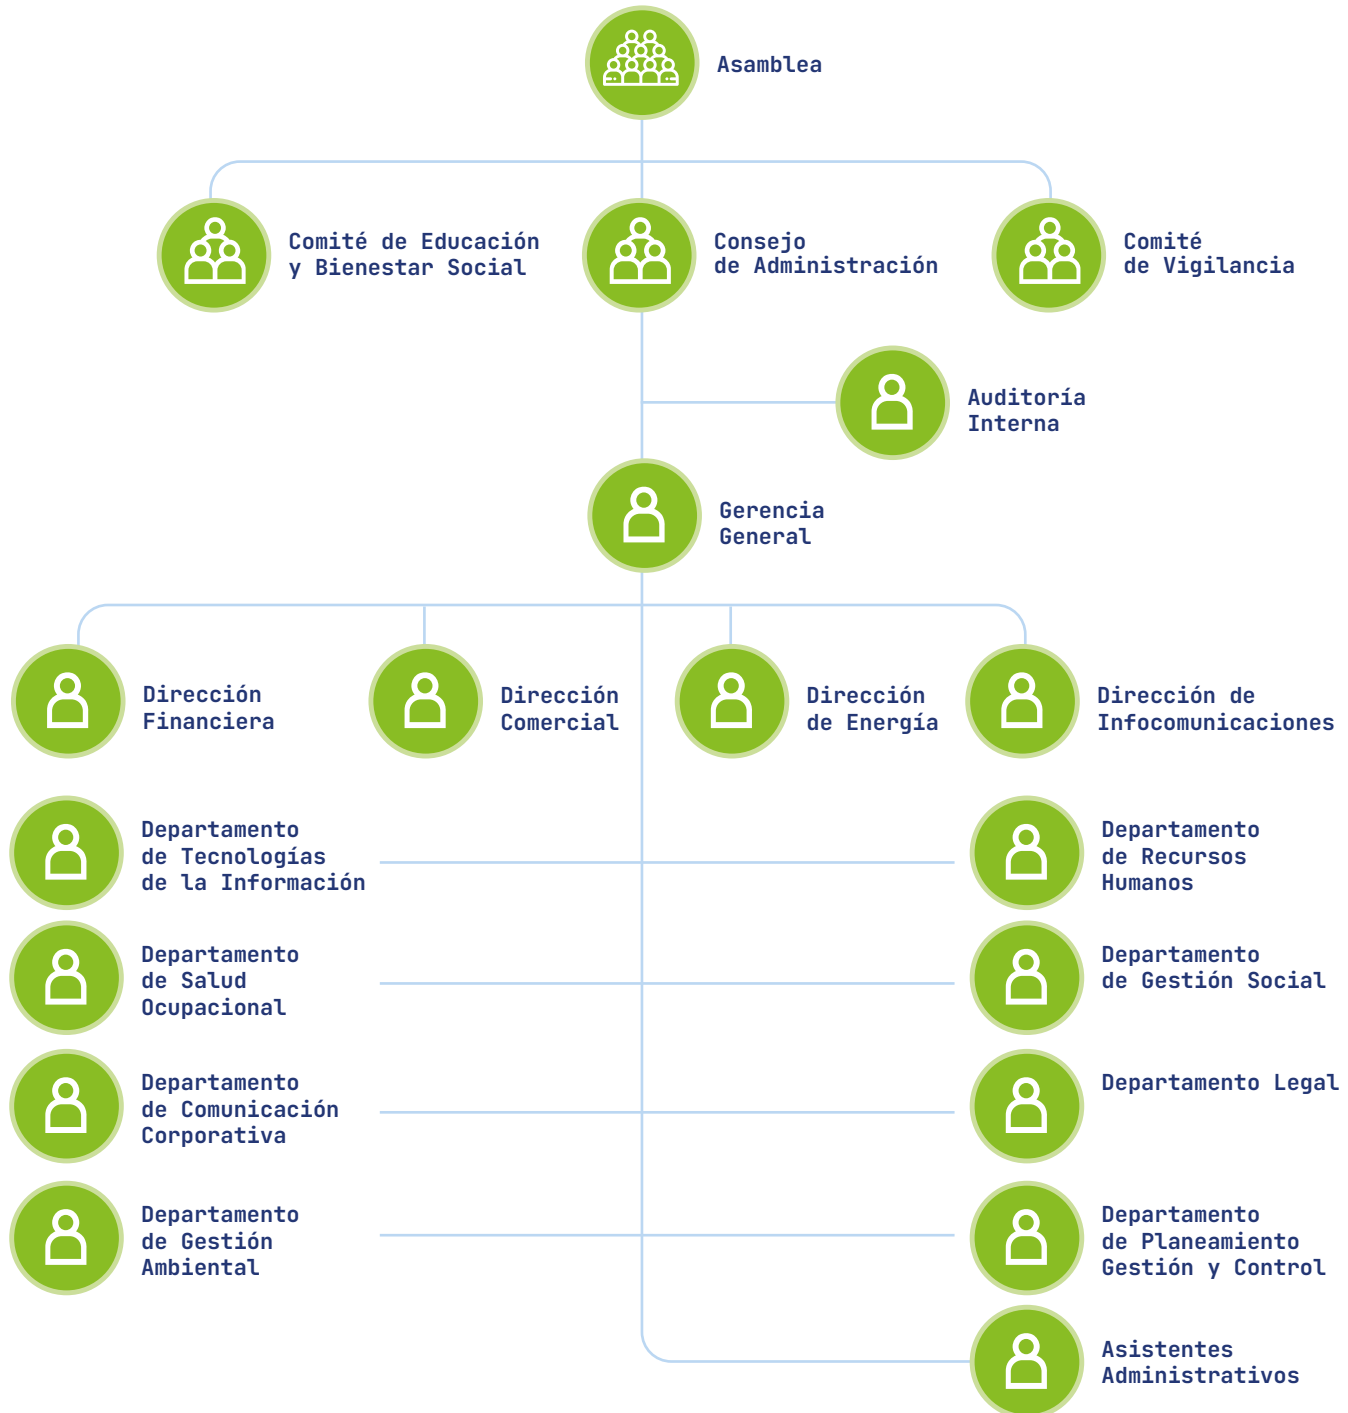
Asamblea

Comité de Educación y Bienestar Social

Consejo de Administración

Comité de Vigilancia

Auditoría Interna

Gerencia General

Dirección Financiera

Dirección Comercial

Dirección de Energía

Dirección de Infocomunicaciones

Departamento de Tecnologías de la Información

Departamento de Recursos Humanos

Departamento de Salud Ocupacional

Departamento de Gestión Social

Departamento de Comunicación Corporativa

Departamento Legal

Departamento de Gestión Ambiental

Departamento de Planeamiento Gestión y Control

Asistentes Administrativos